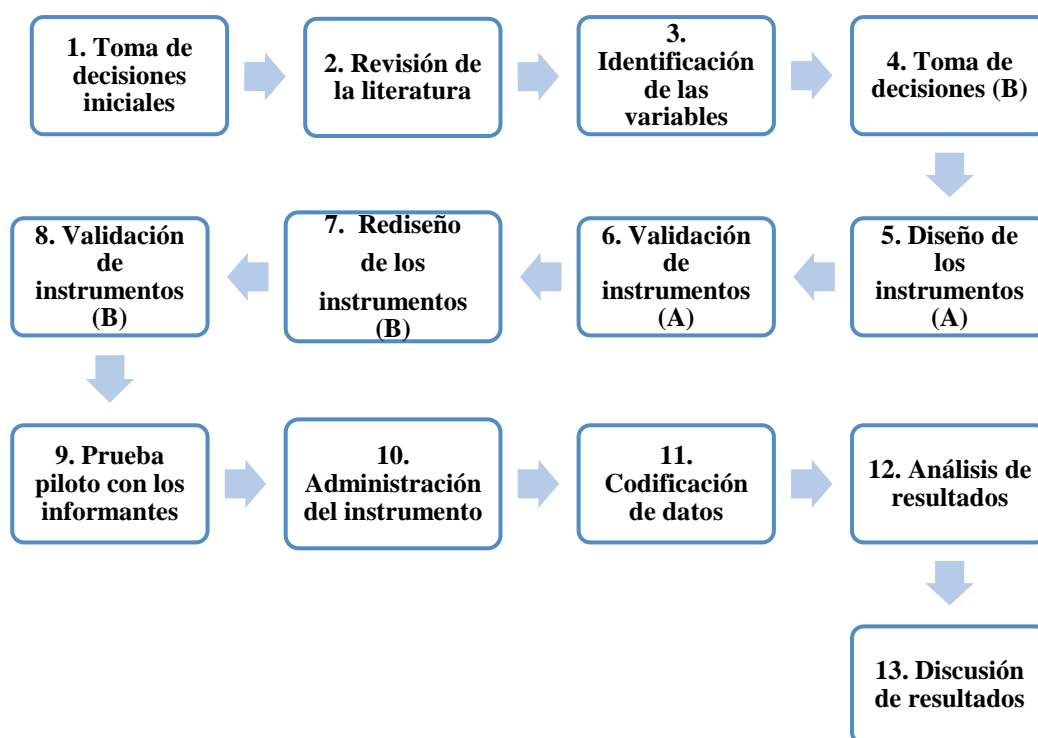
1. Toma de decisiones iniciales

2. Revisión de la literatura

3. Identificación de las variables

4. Toma de decisiones (B)

5. Diseño de los instrumentos (A)

6. Validación de instrumentos (A)

7. Rediseño de los instrumentos (B)

8. Validación de instrumentos (B)

9. Prueba piloto con los informantes

10. Administración del instrumento

11. Codificación de datos

12. Análisis de resultados

13. Discusión de resultados